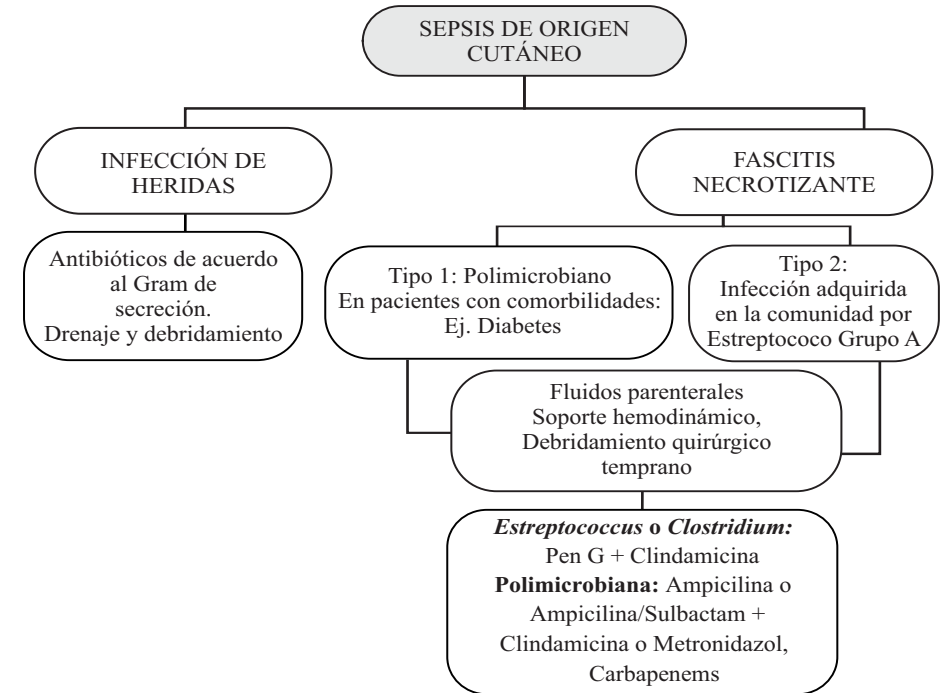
SEPSIS DE ORIGEN CUTÁNEO

INFECCIÓN DE HERIDAS

FASCITIS NECROTIZANTE

Antibióticos de acuerdo al Gram de secreción. Drenaje y debridamiento

Tipo 1: Polimicrobiano En pacientes con comorbilidades: Ej. Diabetes

Tipo 2: Infección adquirida en la comunidad por Estreptococo Grupo A

Fluidos parenterales Soporte hemodinámico, Debridamiento quirúrgico temprano

Estreptococcus o Clostridium: Pen G + Clindamicina
Polimicrobiana: Ampicilina o Ampicilina/Sulbactam + Clindamicina o Metronidazol, Carbapenems